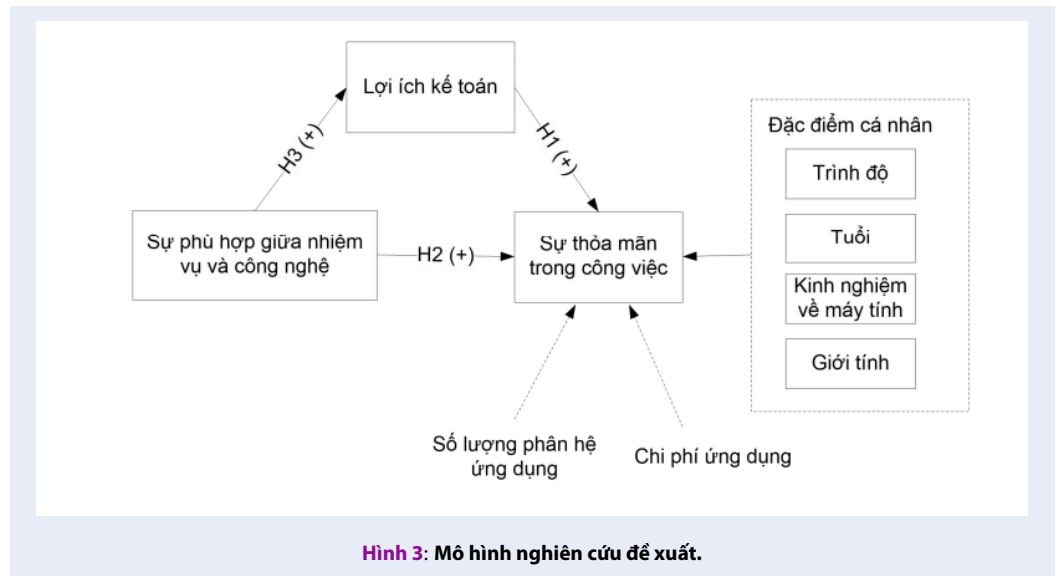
Lợi ích kế toán

H3 (+)

H1 (+)

Đặc điểm cá nhân

Trình độ

Tuổi

Kinh nghiệm về máy tính

Giới tính

Sự phù hợp giữa nhiệm vụ và công nghệ

H2 (+)

Sự thỏa mãn trong công việc

Số lượng phân hệ ứng dụng

Chi phí ứng dụng

Hình 3: Mô hình nghiên cứu đề xuất.